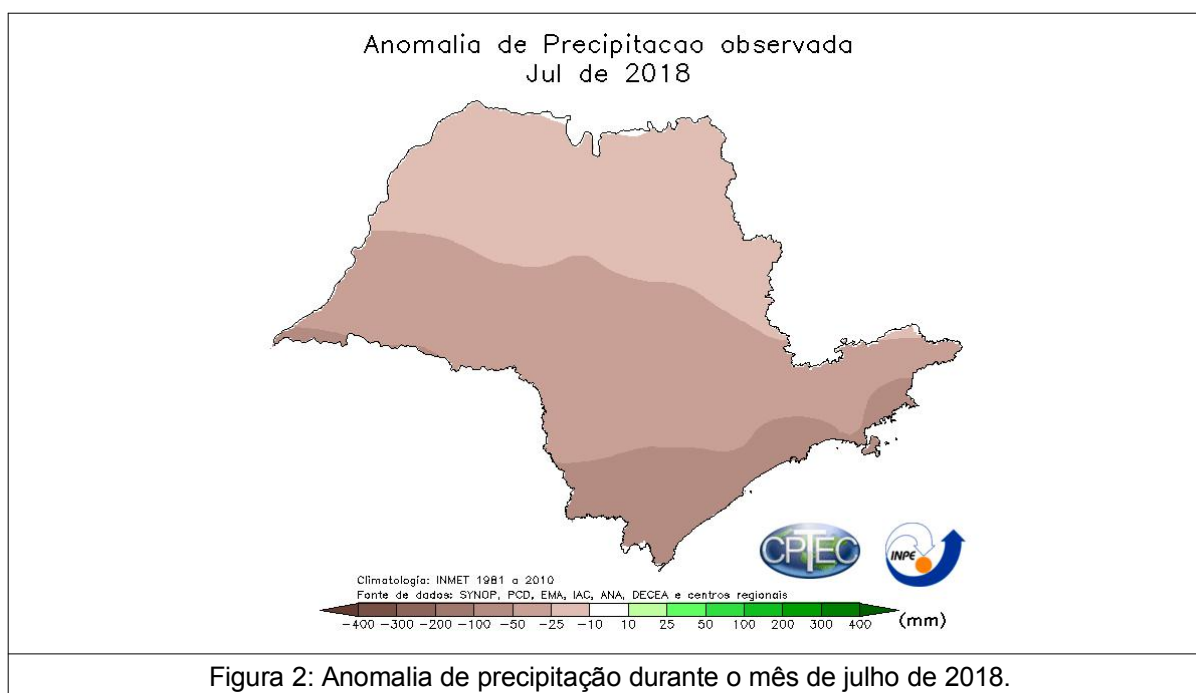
Anomalia de Precipitacao observada
Jul de 2018

CPTEC

INPE

Climatologia: INMET 1981 a 2010
Fonte de dados: SYNOP, PCD, EMA, IAC, ANA, DECEA e centros regionais

−400 −300 −200 −100 −50 −25 −10 10 25 50 100 200 300 400 (mm)

Figura 2: Anomalia de precipitação durante o mês de julho de 2018.